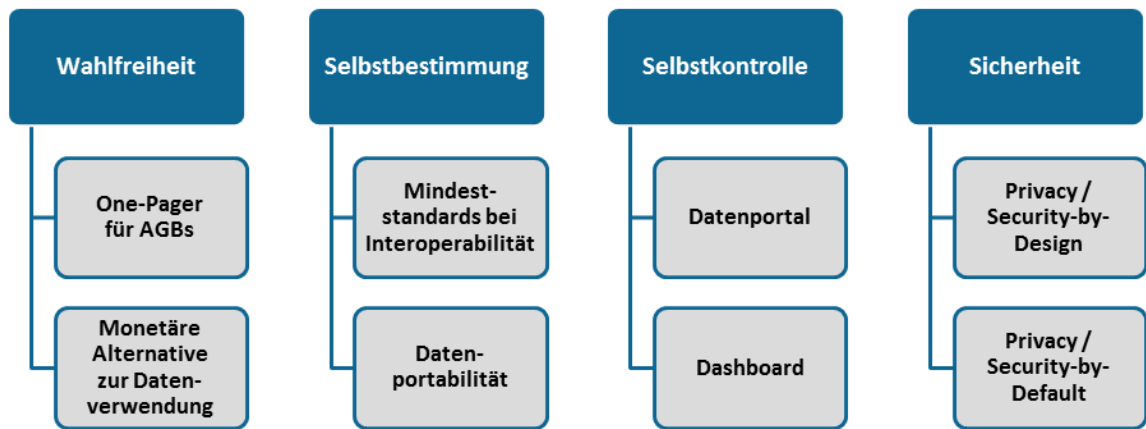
Wahlfreiheit

One-Pager für AGBs

Monetäre Alternative zur Datenverwendung

Selbstbestimmung

Mindeststandards bei Interoperabilität

Datenportabilität

Selbstkontrolle

Datenportal

Dashboard

Sicherheit

Privacy / Security-by-Design

Privacy / Security-by-Default